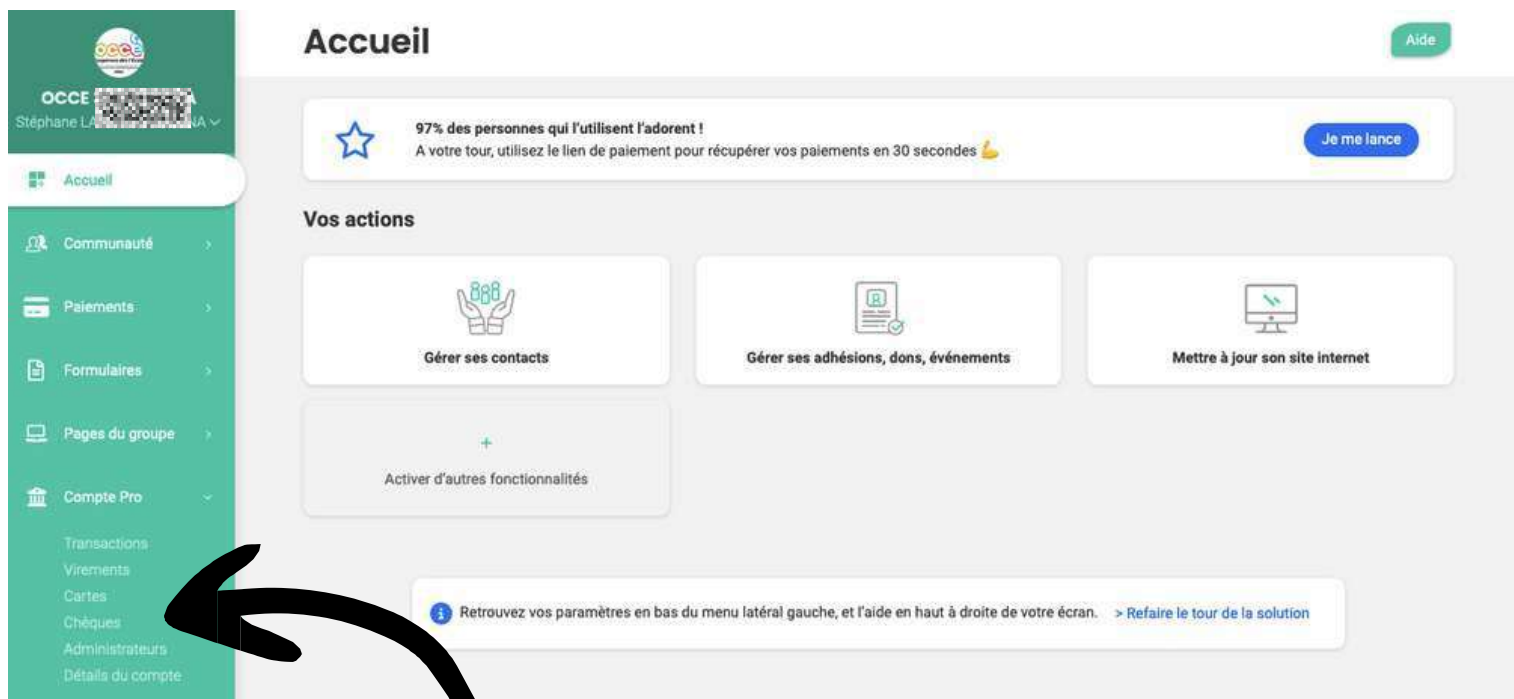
OCCE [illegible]
Stéphane LA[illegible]NA

Accueil
Communauté
Paiements
Formulaires
Pages du groupe
Compte Pro
Transactions
Virements
Cartes
Chèques
Administrateurs
Détails du compte

Accueil

Aide

97% des personnes qui l'utilisent l'adorent !
A votre tour, utilisez le lien de paiement pour récupérer vos paiements en 30 secondes

Je me lance

Vos actions

Gérer ses contacts

Gérer ses adhésions, dons, événements

Mettre à jour son site internet

+
Activer d'autres fonctionnalités

Retrouvez vos paramètres en bas du menu latéral gauche, et l'aide en haut à droite de votre écran. > Refaire le tour de la solution